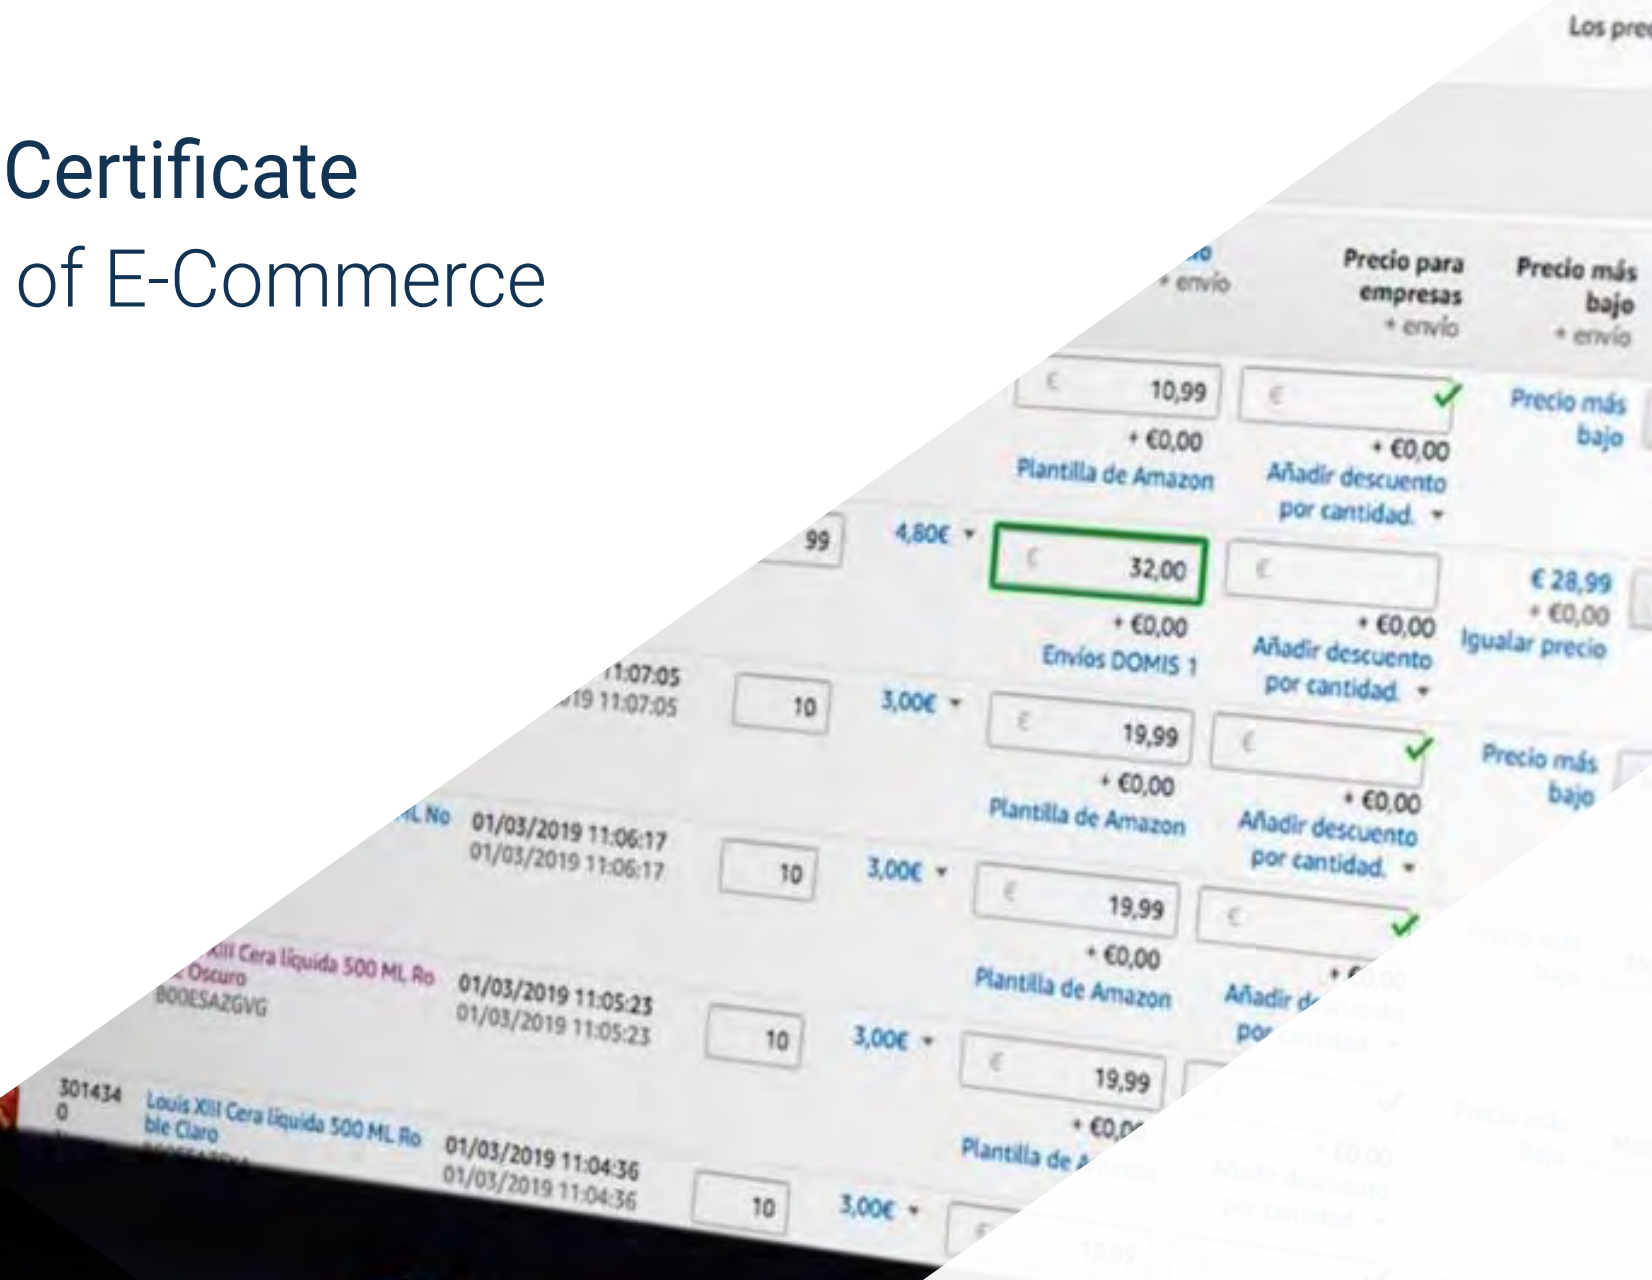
Certificate
of E-Commerce

Los pre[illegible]

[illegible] + envío

Precio para empresas + envío

Precio más bajo + envío

€ 10,99
+ €0,00
Plantilla de Amazon

€
+ €0,00
Añadir descuento por cantidad.

Precio más bajo

99 4,80€

€ 32,00
+ €0,00
Envíos DOMIS 1

€
+ €0,00
Añadir descuento por cantidad.

€ 28,99
+ €0,00
Igualar precio

11:07:05
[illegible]19 11:07:05

10 3,00€

€ 19,99
+ €0,00
Plantilla de Amazon

€
+ €0,00
Añadir descuento por cantidad.

Precio más bajo

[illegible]L No 01/03/2019 11:06:17
01/03/2019 11:06:17

10 3,00€

€ 19,99
+ €0,00
Plantilla de Amazon

€
Añadir d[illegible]
por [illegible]

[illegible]XIII Cera líquida 500 ML Ro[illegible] Oscuro
B00ESAZGVG
01/03/2019 11:05:23
01/03/2019 11:05:23

10 3,00€

€ 19,99
+ €0,0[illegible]
Plantilla de A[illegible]

301434
0
Louis XIII Cera líquida 500 ML Ro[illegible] ble Claro
01/03/2019 11:04:36
01/03/2019 11:04:36

10 3,00€